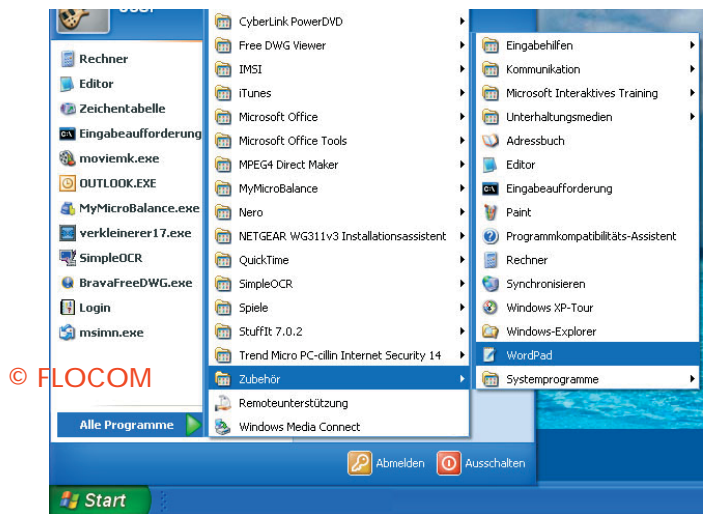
User

Rechner
Editor
Zeichentabelle
Eingabeaufforderung
moviemk.exe
OUTLOOK.EXE
MyMicroBalance.exe
verkleinerer17.exe
SimpleOCR
BravaFreeDWG.exe
Login
msimn.exe

© FLOCOM

Alle Programme

CyberLink PowerDVD
Free DWG Viewer
IMSI
iTunes
Microsoft Office
Microsoft Office Tools
MPEG4 Direct Maker
MyMicroBalance
Nero
NETGEAR WG311v3 Installationsassistent
QuickTime
SimpleOCR
Spiele
StuffIt 7.0.2
Trend Micro PC-cillin Internet Security 14
Zubehör
Remoteunterstützung
Windows Media Connect

Eingabehilfen
Kommunikation
Microsoft Interaktives Training
Unterhaltungsmedien
Adressbuch
Editor
Eingabeaufforderung
Paint
Programmkompatibilitäts-Assistent
Rechner
Synchronisieren
Windows XP-Tour
Windows-Explorer
WordPad
Systemprogramme

Abmelden
Ausschalten

Start